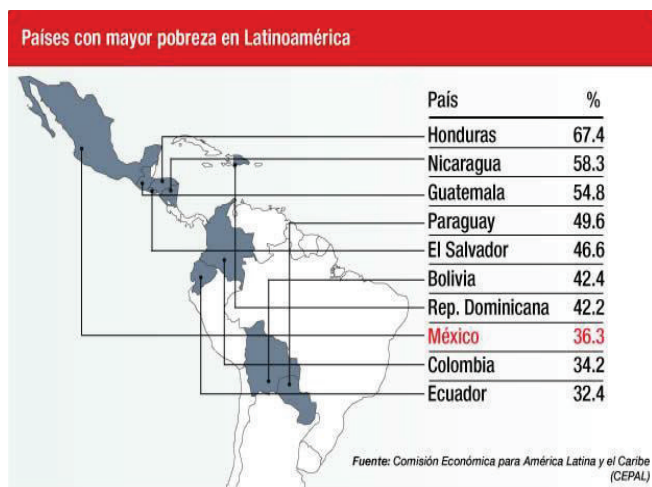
Países con mayor pobreza en Latinoamérica

| País | % |
|---|---|
| Honduras | 67.4 |
| Nicaragua | 58.3 |
| Guatemala | 54.8 |
| Paraguay | 49.6 |
| El Salvador | 46.6 |
| Bolivia | 42.4 |
| Rep. Dominicana | 42.2 |
| México | 36.3 |
| Colombia | 34.2 |
| Ecuador | 32.4 |

Fuente: Comisión Económica para América Latina y el Caribe (CEPAL)